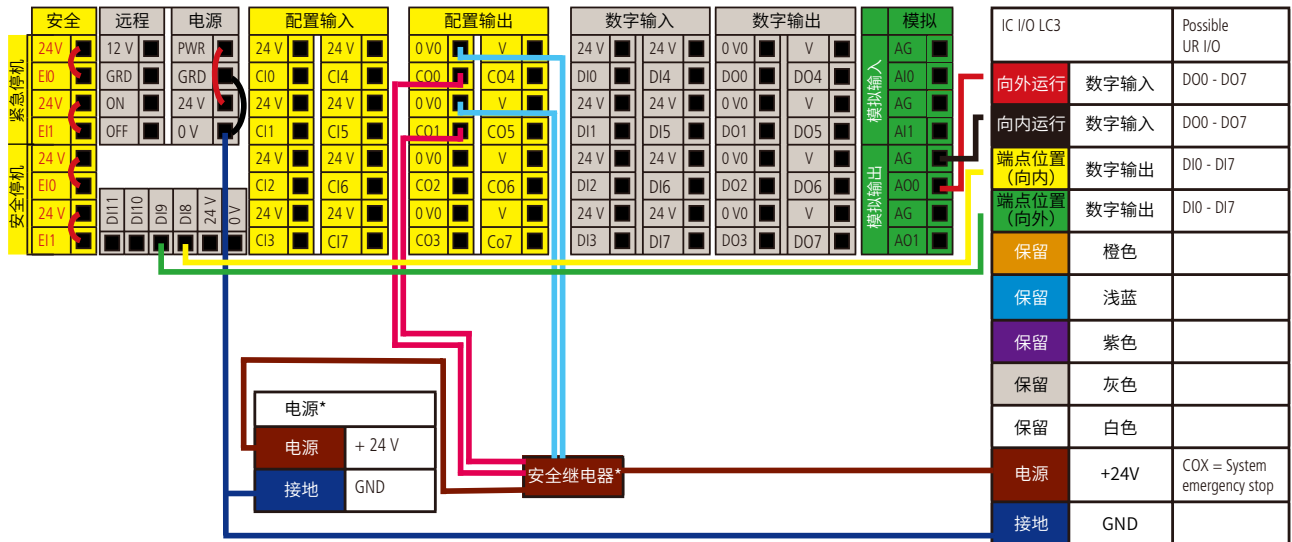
安全 远程 电源 配置输入 配置输出 数字输入 数字输出 模拟

紧急停机
24V EI0 24V EI1

安全停机
24V EI0 24V EI1

12 V GRD ON OFF

PWR GRD 24 V 0 V

DI11 DI10 D9 D8 24 V 0 V

| 24 V | 24 V |
|---|---|
| CI0 | CI4 |
| 24 V | 24 V |
| CI1 | CI5 |
| 24 V | 24 V |
| CI2 | CI6 |
| 24 V | 24 V |
| CI3 | CI7 |

| 0 V0 | V |
|---|---|
| CO0 | CO4 |
| 0 V0 | V |
| CO1 | CO5 |
| 0 V0 | V |
| CO2 | CO6 |
| 0 V0 | V |
| CO3 | Co7 |

| 24 V | 24 V |
|---|---|
| DI0 | DI4 |
| 24 V | 24 V |
| DI1 | DI5 |
| 24 V | 24 V |
| DI2 | DI6 |
| 24 V | 24 V |
| DI3 | DI7 |

| 0 V0 | V |
|---|---|
| DO0 | DO4 |
| 0 V0 | V |
| DO1 | DO5 |
| 0 V0 | V |
| DO2 | DO6 |
| 0 V0 | V |
| DO3 | DO7 |

模拟输入 AG AI0 AG AI1
模拟输出 AG AO0 AG AO1

| IC I/O LC3 | | Possible UR I/O |
|---|---|---|
| 向外运行 | 数字输入 | DO0 - DO7 |
| 向内运行 | 数字输入 | DO0 - DO7 |
| 端点位置 (向内) | 数字输出 | DI0 - DI7 |
| 端点位置 (向外) | 数字输出 | DI0 - DI7 |
| 保留 | 橙色 | |
| 保留 | 浅蓝 | |
| 保留 | 紫色 | |
| 保留 | 灰色 | |
| 保留 | 白色 | |
| 电源 | +24V | COX = System emergency stop |
| 接地 | GND | |

| 电源* | |
|---|---|
| 电源 | + 24 V |
| 接地 | GND |

安全继电器*